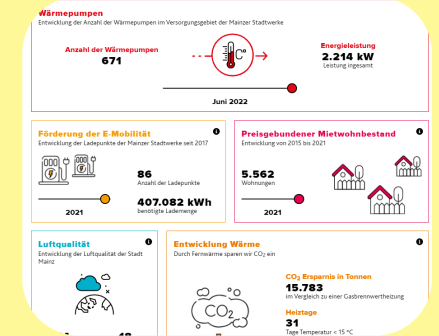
Wärmepumpen
Entwicklung der Anzahl der Wärmepumpen im Versorgungsgebiet der Mainzer Stadtwerke

Anzahl der Wärmepumpen
671

Energieleistung
2.214 kW
Leistung insgesamt

Juni 2022

Förderung der E-Mobilität
Entwicklung der Ladepunkte der Mainzer Stadtwerke seit 2017

86
Anzahl der Ladepunkte

2021

407.082 kWh
benötigte Lademenge

Preisgebundener Mietwohnbestand
Entwicklung von 2015 bis 2021

5.562
Wohnungen

2021

Luftqualität
Entwicklung der Luftqualität der Stadt Mainz

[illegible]

Entwicklung Wärme
Durch Fernwärme sparen wir $CO_2$ ein

$CO_2$

$CO_2$ Ersparnis in Tonnen
15.783
im Vergleich zu einer Gasbrennwertheizung

Heiztage
31
Tage Temperatur < 15 °C